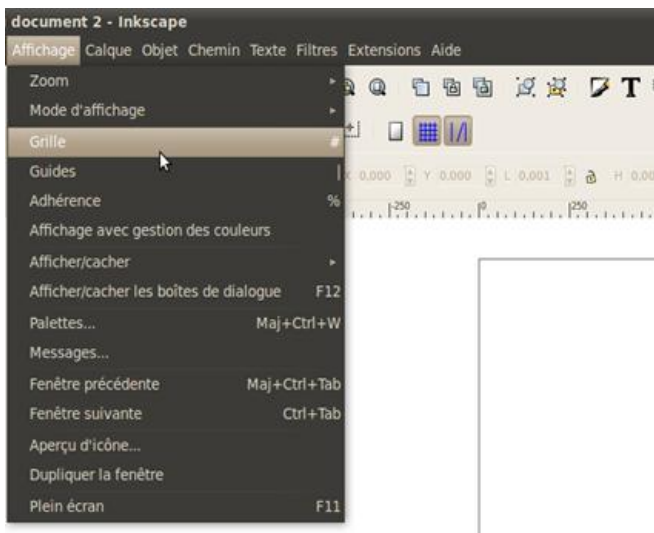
document 2 - Inkscape

Affichage Calque Objet Chemin Texte Filtres Extensions Aide

Zoom
Mode d'affichage
Grille #
Guides |
Adhérence %
Affichage avec gestion des couleurs
Afficher/cacher
Afficher/cacher les boîtes de dialogue F12
Palettes... Maj+Ctrl+W
Messages...
Fenêtre précédente Maj+Ctrl+Tab
Fenêtre suivante Ctrl+Tab
Aperçu d'icône...
Dupliquer la fenêtre
Plein écran F11

X 0,000 Y 0,000 L 0,001 H 0,00

-250 0 250